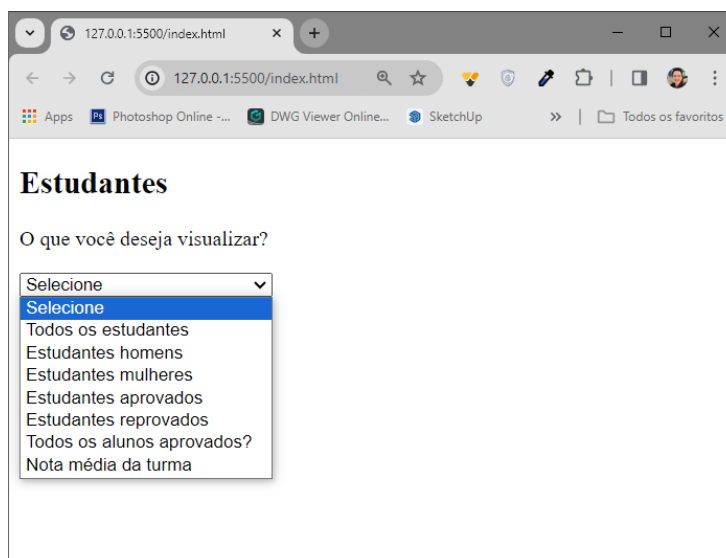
127.0.0.1:5500/index.html

127.0.0.1:5500/index.html

Apps Photoshop Online -... DWG Viewer Online... SketchUp » Todos os favoritos

Estudantes

O que você deseja visualizar?

Selecione

Selecione
Todos os estudantes
Estudantes homens
Estudantes mulheres
Estudantes aprovados
Estudantes reprovados
Todos os alunos aprovados?
Nota média da turma